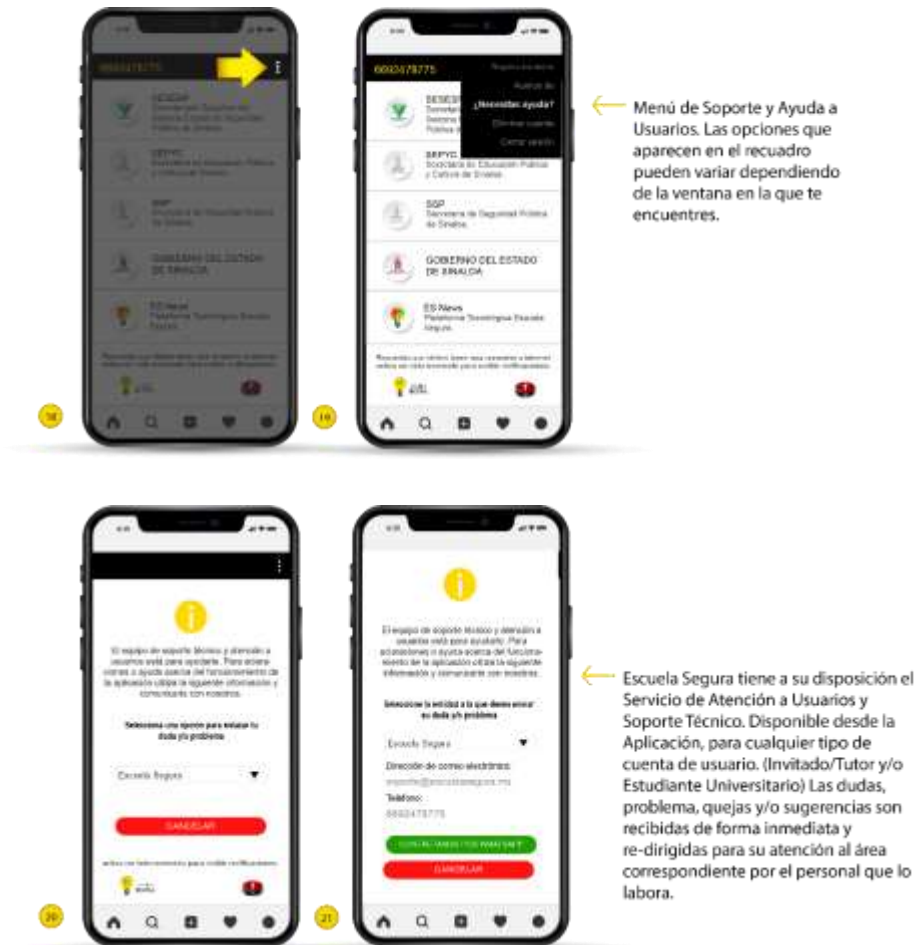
18

6692478775

SESESP
Secretariado Ejecutivo del Sistema Estatal de Seguridad Pública de Sinaloa

SEPYC
Secretaría de Educación Pública y Cultura de Sinaloa

SSP
Secretaría de Seguridad Pública de Sinaloa

GOBIERNO DEL ESTADO DE SINALOA

ES News
Plataforma Tecnológica Escuela Segura

19

6692478775

Registro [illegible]
Aviso de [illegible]
¿Necesitas Ayuda?
Eliminar cuenta
Cerrar sesión

SESESP

SEPYC
Secretaría de Educación Pública y Cultura de Sinaloa

SSP
Secretaría de Seguridad Pública de Sinaloa

GOBIERNO DEL ESTADO DE SINALOA

ES News
Plataforma Tecnológica Escuela Segura

Menú de Soporte y Ayuda a Usuarios. Las opciones que aparecen en el recuadro pueden variar dependiendo de la ventana en la que te encuentres.

20

El equipo de soporte técnico y atención a usuarios está para ayudarte. Para aclaraciones o ayuda acerca del funcionamiento de la aplicación utiliza la siguiente información y comunícate con nosotros.

Selecciona una opción para enviar tu duda y/o problema

Escuela Segura

CANCELAR

21

El equipo de soporte técnico y atención a usuarios está para ayudarte. Para aclaraciones o ayuda acerca del funcionamiento de la aplicación utiliza la siguiente información y comunícate con nosotros.

Selecciona la entidad a la que deseas enviar su duda y/o problema

Escuela Segura

Dirección de correo electrónico:
soporte@escuelasegura.mx

Teléfono:
6692478775

CONTACTANOS POR WHATSAPP

CANCELAR

Escuela Segura tiene a su disposición el Servicio de Atención a Usuarios y Soporte Técnico. Disponible desde la Aplicación, para cualquier tipo de cuenta de usuario. (Invitado/Tutor y/o Estudiante Universitario) Las dudas, problema, quejas y/o sugerencias son recibidas de forma inmediata y re-dirigidas para su atención al área correspondiente por el personal que lo labora.